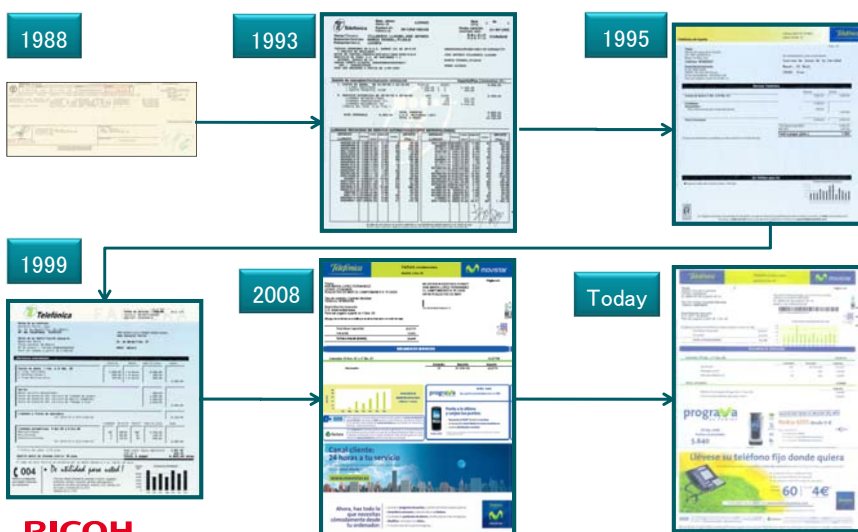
1988

1993

Telefónica

1995

1999

Telefónica

€ 004

2008

Telefónica

movistar

prograva

Canal cliente: 24 horas a tu servicio

Today

Telefónica

movistar

programa

Llévese su teléfono fijo donde quiera

60

4€

RICOH